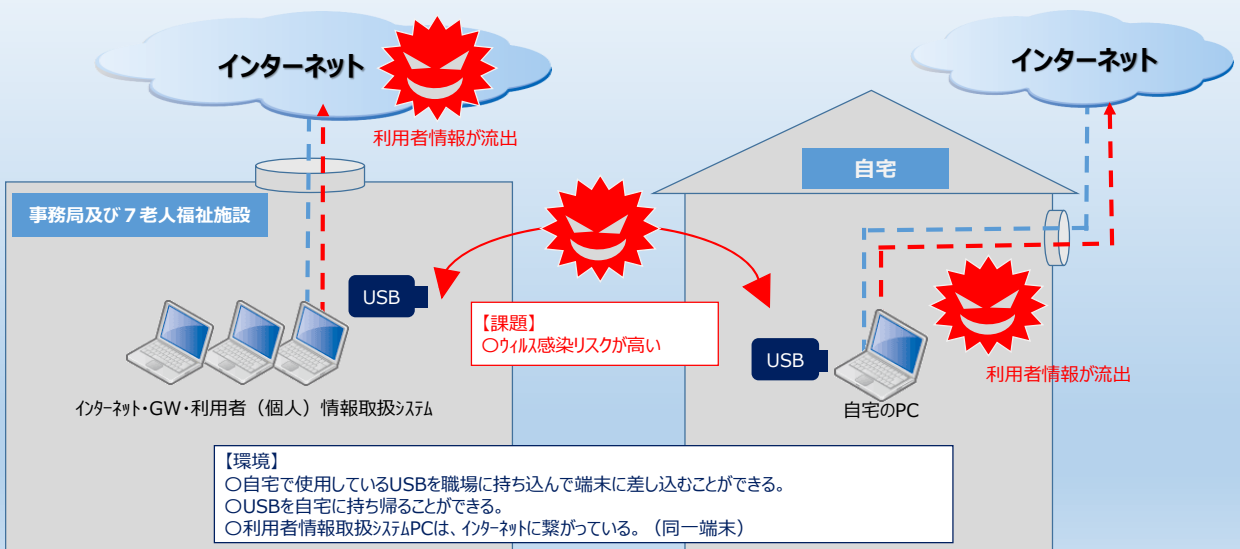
インターネット

利用者情報が流出

インターネット

自宅

事務局及び７老人福祉施設

USB

【課題】
〇ｳｨﾙｽ感染リスクが高い

USB

利用者情報が流出

ｲﾝﾀｰﾈｯﾄ・GW・利用者（個人）情報取扱ｼｽﾃﾑ

自宅のPC

【環境】
〇自宅で使用しているUSBを職場に持ち込んで端末に差し込むことができる。
〇USBを自宅に持ち帰ることができる。
〇利用者情報取扱ｼｽﾃﾑPCは、ｲﾝﾀｰﾈｯﾄに繋がっている。（同一端末）